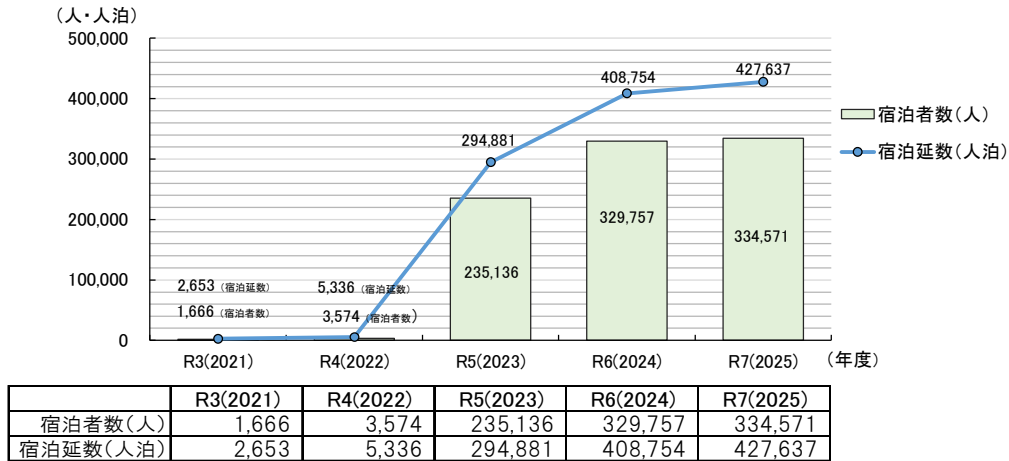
（人・人泊）

500,000
400,000
300,000
200,000
100,000
0

2,653（宿泊延数）
1,666（宿泊者数）
5,336（宿泊延数）
3,574（宿泊者数）
294,881
235,136
408,754
329,757
427,637
334,571

R3(2021)
R4(2022)
R5(2023)
R6(2024)
R7(2025)
（年度）

宿泊者数（人）
宿泊延数（人泊）

| | R3(2021) | R4(2022) | R5(2023) | R6(2024) | R7(2025) |
|---|---|---|---|---|---|
| 宿泊者数（人） | 1,666 | 3,574 | 235,136 | 329,757 | 334,571 |
| 宿泊延数（人泊） | 2,653 | 5,336 | 294,881 | 408,754 | 427,637 |